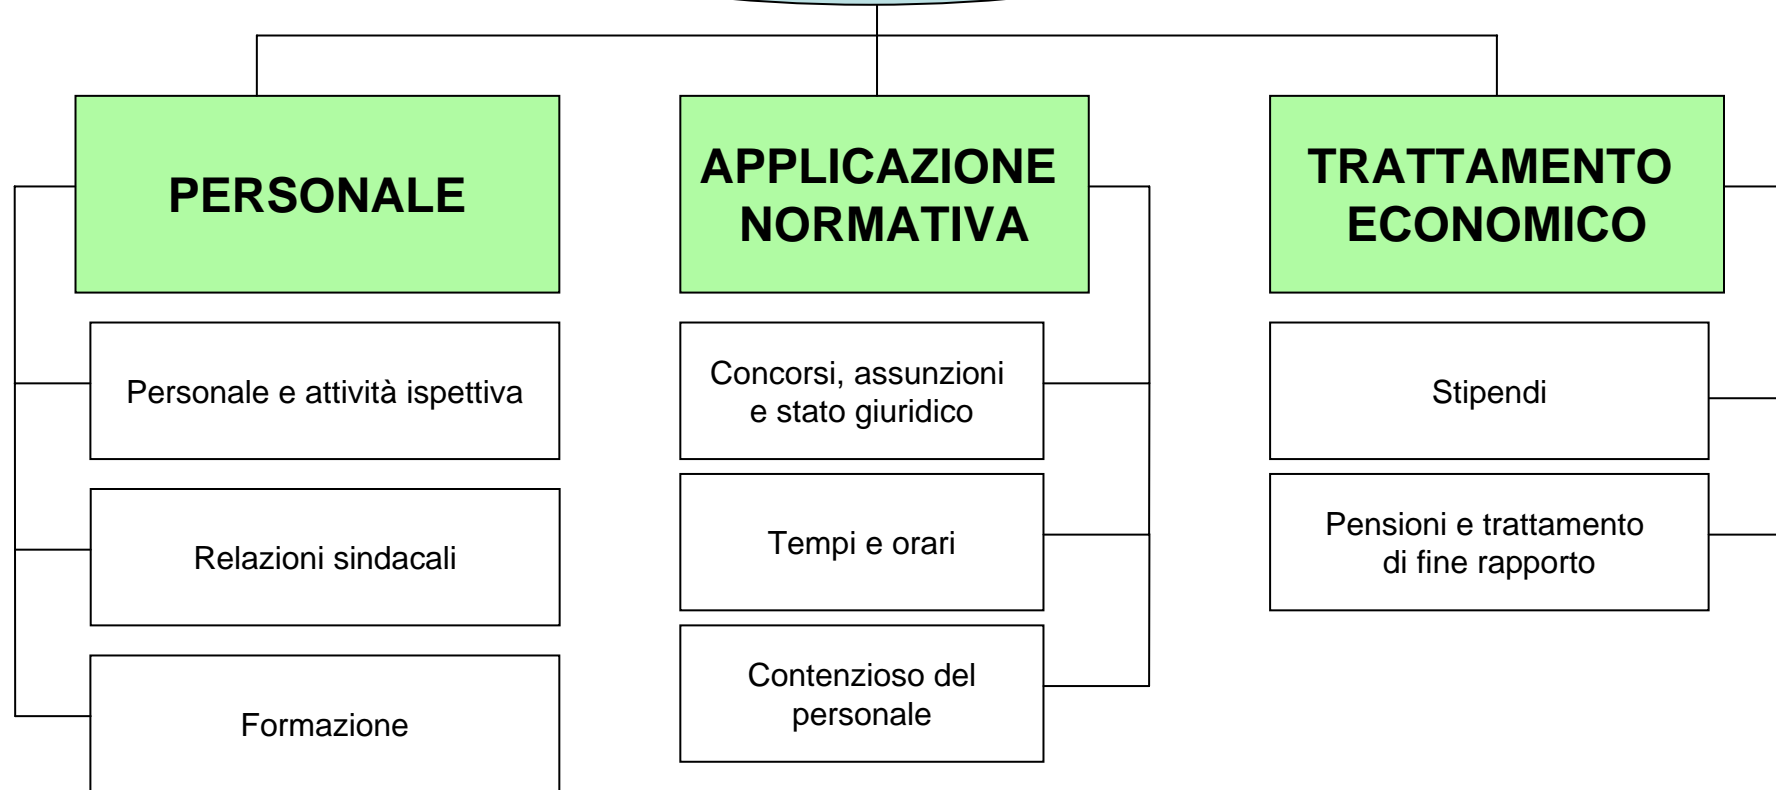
PERSONALE

Personale e attività ispettiva

Relazioni sindacali

Formazione

APPLICAZIONE NORMATIVA

Concorsi, assunzioni e stato giuridico

Tempi e orari

Contenzioso del personale

TRATTAMENTO ECONOMICO

Stipendi

Pensioni e trattamento di fine rapporto